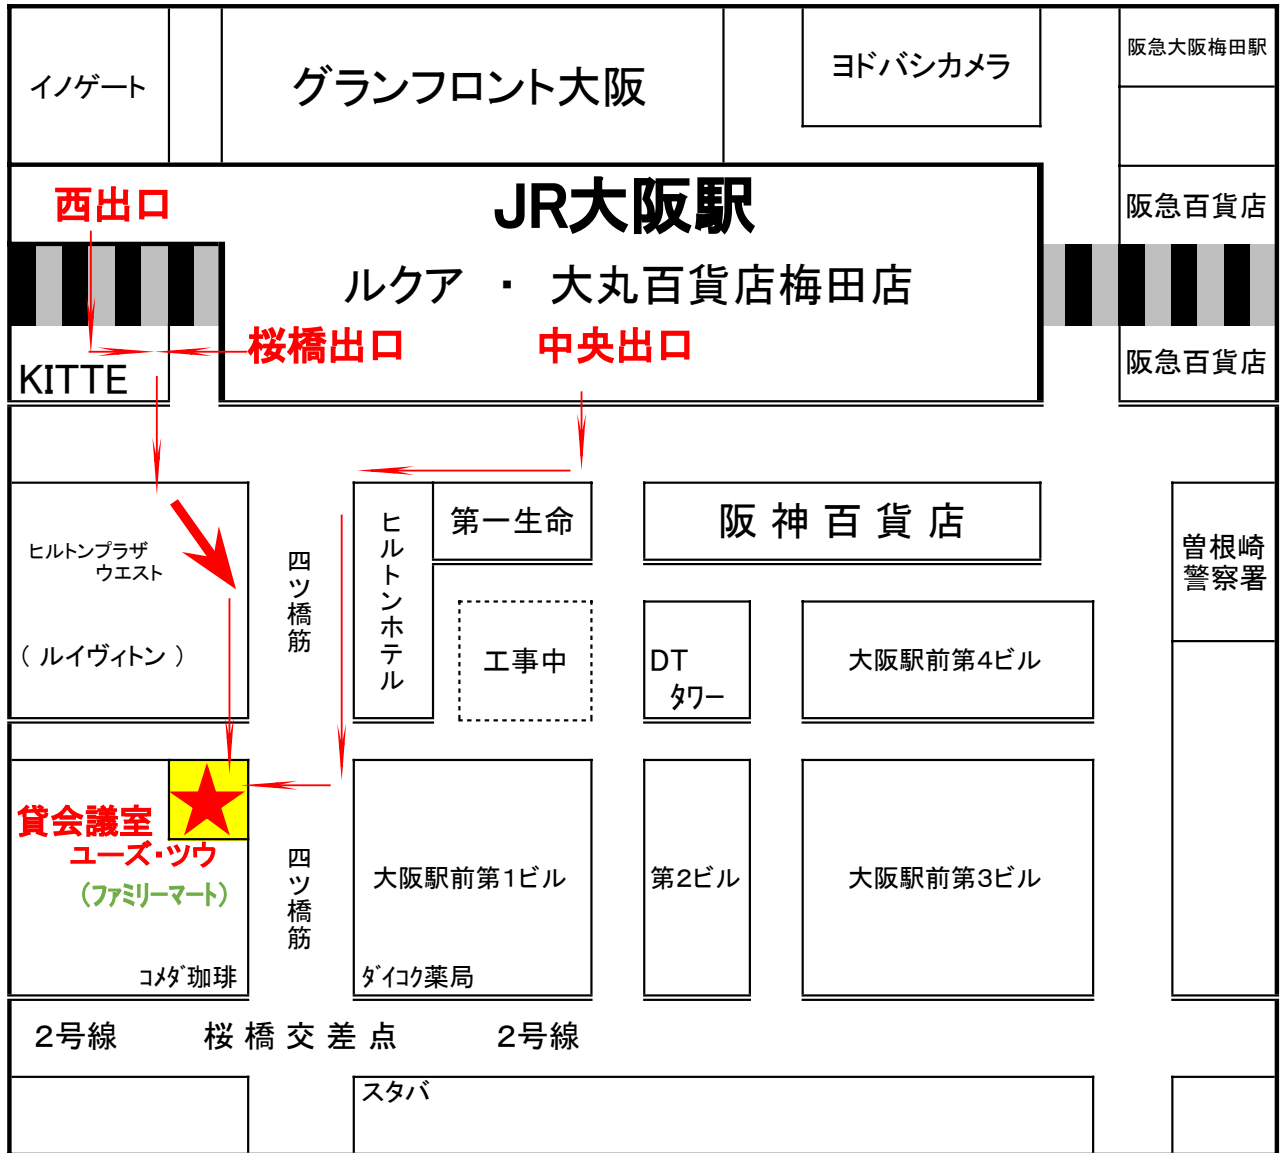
イノゲート

グランフロント大阪

ヨドバシカメラ

阪急大阪梅田駅

西出口

JR大阪駅

ルクア ・ 大丸百貨店梅田店

阪急百貨店

桜橋出口

中央出口

KITTE

阪急百貨店

ヒルトンプラザ ウエスト

( ルイヴィトン )

四ツ橋筋

ヒルトンホテル

第一生命

工事中

阪 神 百 貨 店

DT タワー

大阪駅前第4ビル

曽根崎 警察署

貸会議室

ユーズ・ツウ

(ファミリーマート)

コメダ珈琲

四ツ橋筋

大阪駅前第1ビル

ダイコク薬局

第2ビル

大阪駅前第3ビル

2号線

桜 橋 交 差 点

2号線

スタバ